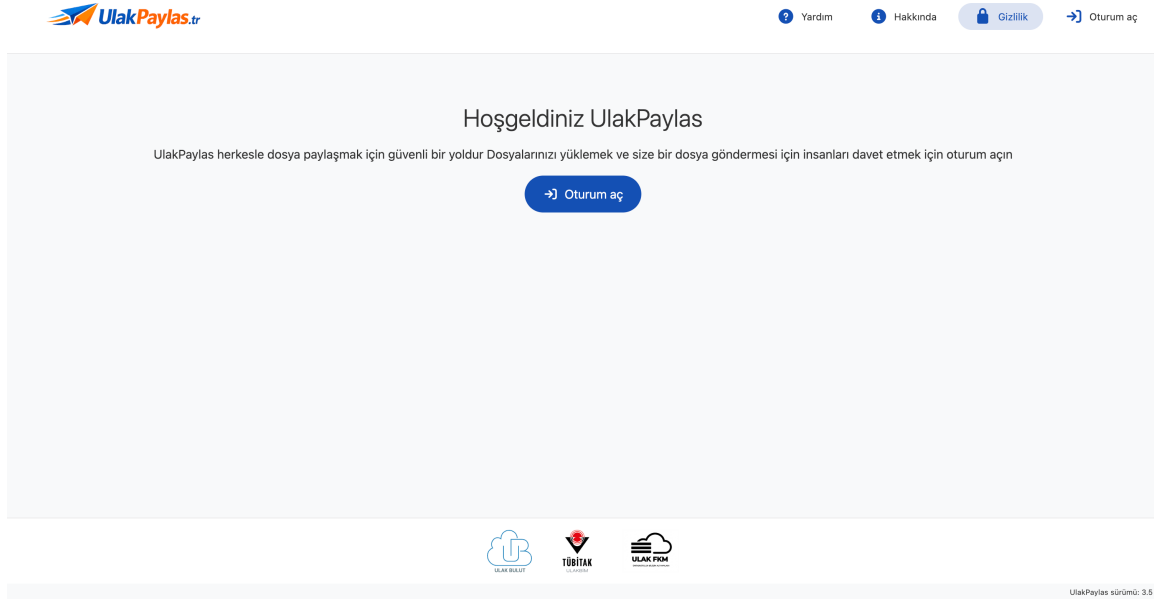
UlakPaylas.tr

Yardım Hakkında Gizlilik Oturum aç

Hoşgeldiniz UlakPaylas

UlakPaylas herkesle dosya paylaşmak için güvenli bir yoldur Dosyalarınızı yüklemek ve size bir dosya göndermesi için insanları davet etmek için oturum açın

Oturum aç

ULAK BULUT

TÜBİTAK
ULAKBİM

ULAK FKM
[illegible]

UlakPaylas sürümü: 3.5